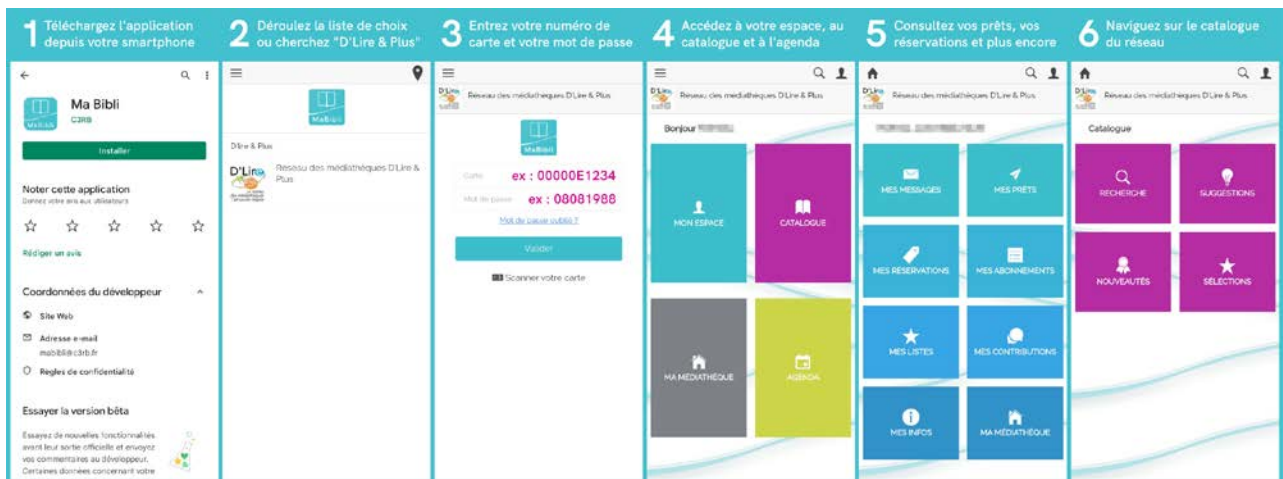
1 Téléchargez l'application depuis votre smartphone

Ma Bibli
C3RB
Installer
Noter cette application
Donnez votre avis aux utilisateurs
Rédiger un avis
Coordonnées du développeur
Site Web
Adresse e-mail
mabibli@c3rb.fr
Règles de confidentialité
Essayer la version bêta
Essayez de nouvelles fonctionnalités avant leur sortie officielle et envoyez vos commentaires au développeur. Certaines données concernant votre

2 Déroulez la liste de choix ou cherchez "D'Lire & Plus"

MaBibli
D'lire & Plus
D'Lire
Reseau des médiathèques D'Lire & Plus

3 Entrez votre numéro de carte et votre mot de passe

Réseau des médiathèques D'Lire & Plus
MaBibli
Carte ex : 00000E1234
Mot de passe ex : 08081988
Mot de passe oublié ?
Valider
Scanner votre carte

4 Accédez à votre espace, au catalogue et à l'agenda

Réseau des médiathèques D'Lire & Plus
Bonjour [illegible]
MON ESPACE
CATALOGUE
MA MÉDIATHÈQUE
AGENDA

5 Consultez vos prêts, vos réservations et plus encore

Réseau des médiathèques D'Lire & Plus
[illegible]
MES MESSAGES
MES PRÊTS
MES RÉSERVATIONS
MES ABONNEMENTS
MES LISTES
MES CONTRIBUTIONS
MES INFOS
MA MÉDIATHÈQUE

6 Naviguez sur le catalogue du réseau

Réseau des médiathèques D'Lire & Plus
Catalogue
RECHERCHE
SUGGESTIONS
NOUVEAUTÉS
SÉLECTIONS